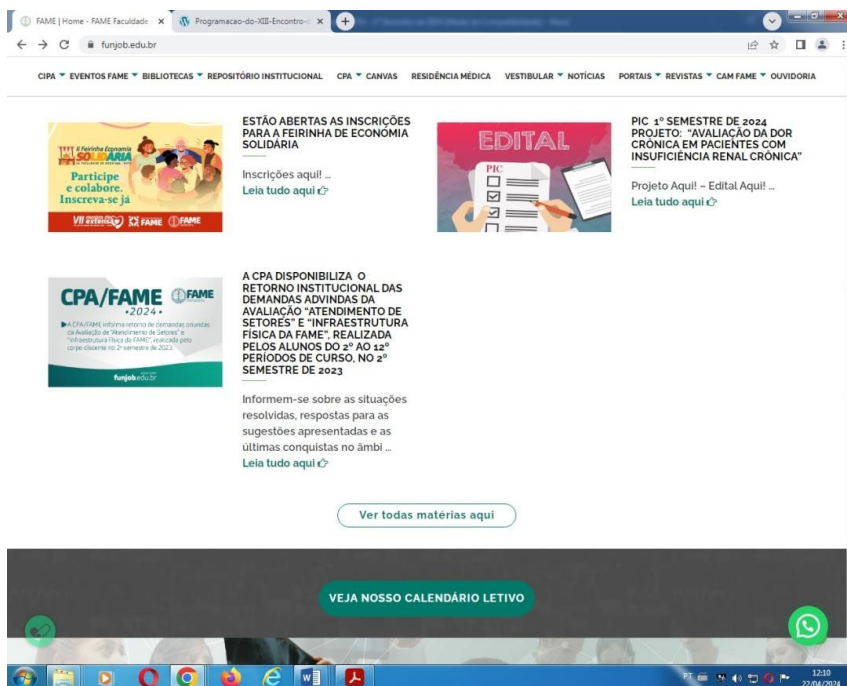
FAME | Home - FAME Faculdade ×
Programacao-do-XIII-Encontro-d ×
funjob.edu.br

CIPA ▾ EVENTOS FAME ▾ BIBLIOTECAS ▾ REPOSITÓRIO INSTITUCIONAL CPA ▾ CANVAS RESIDÊNCIA MÉDICA VESTIBULAR ▾ NOTÍCIAS PORTAIS ▾ REVISTAS ▾ CAM FAME ▾ OUVIDORIA

II Feirinha Economia SOLIDÁRIA
Participe e colabore. Inscreva-se já
VII FAME FAME

ESTÃO ABERTAS AS INSCRIÇÕES PARA A FEIRINHA DE ECONÔMIA SOLIDÁRIA

Inscrições aqui! ...
Leia tudo aqui

EDITAL
PIC

PIC 1° SEMESTRE DE 2024 PROJETO: "AVALIAÇÃO DA DOR CRÔNICA EM PACIENTES COM INSUFICIÊNCIA RENAL CRÔNICA"

Projeto Aqui! – Edital Aqui! ...
Leia tudo aqui

CPA/FAME FAME
•2024•
A CPA/FAME informa retorno de demandas oriundas da Avaliação de "Atendimento de Setores" e "Infraestrutura Física da FAME", realizada pelo corpo discente no 2º semestre de 2023.
funjob.edu.br

A CPA DISPONIBILIZA O RETORNO INSTITUCIONAL DAS DEMANDAS ADVINDAS DA AVALIAÇÃO "ATENDIMENTO DE SETORES" E "INFRAESTRUTURA FÍSICA DA FAME", REALIZADA PELOS ALUNOS DO 2° AO 12° PERÍODOS DE CURSO, NO 2° SEMESTRE DE 2023

Informem-se sobre as situações resolvidas, respostas para as sugestões apresentadas e as últimas conquistas no âmbi ...
Leia tudo aqui

Ver todas matérias aqui

VEJA NOSSO CALENDÁRIO LETIVO

PT 12:10 22/04/2024